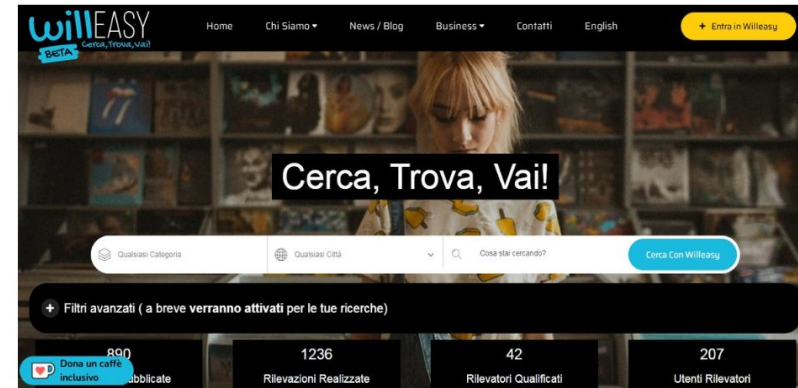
willEASY
BETA
Cerca, Trova, Vai!

Home Chi Siamo News / Blog Business Contatti English

+ Entra in Willeasy

Cerca, Trova, Vai!

Qualsiasi Categoria
Qualsiasi Città
Cosa stai cercando?
Cerca Con Willeasy

+ Filtri avanzati ( a breve verranno attivati per le tue ricerche)

890
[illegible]bblicate

1236
Rilevazioni Realizzate

42
Rilevatori Qualificati

207
Utenti Rilevatori

Dona un caffè inclusivo